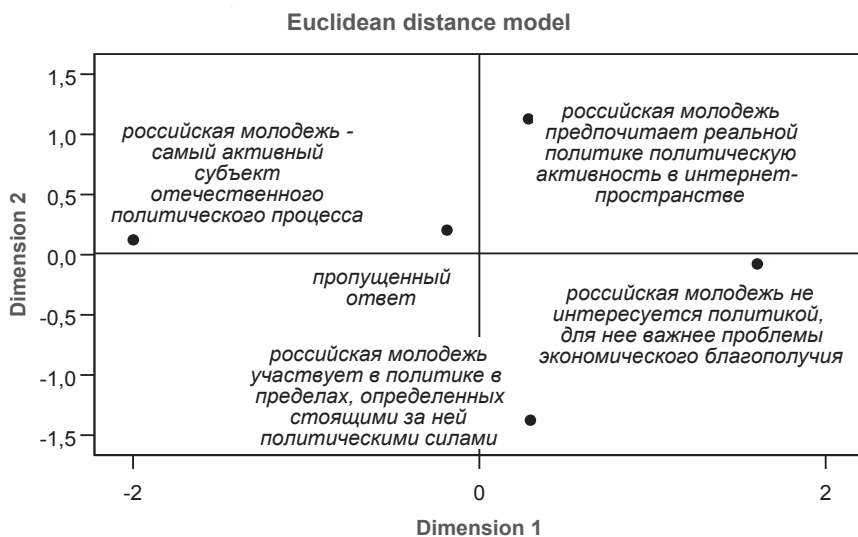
Euclidean distance model

1,5
1,0
0,5
0,0
-0,5
-1,0
-1,5

Dimension 2

российская молодежь - самый активный субъект отечественного политического процесса

российская молодежь предпочитает реальной политике политическую активность в интернет-пространстве

пропущенный ответ

российская молодежь не интересуется политикой, для нее важнее проблемы экономического благополучия

российская молодежь участвует в политике в пределах, определенных стоящими за ней политическими силами

-2
0
2

Dimension 1